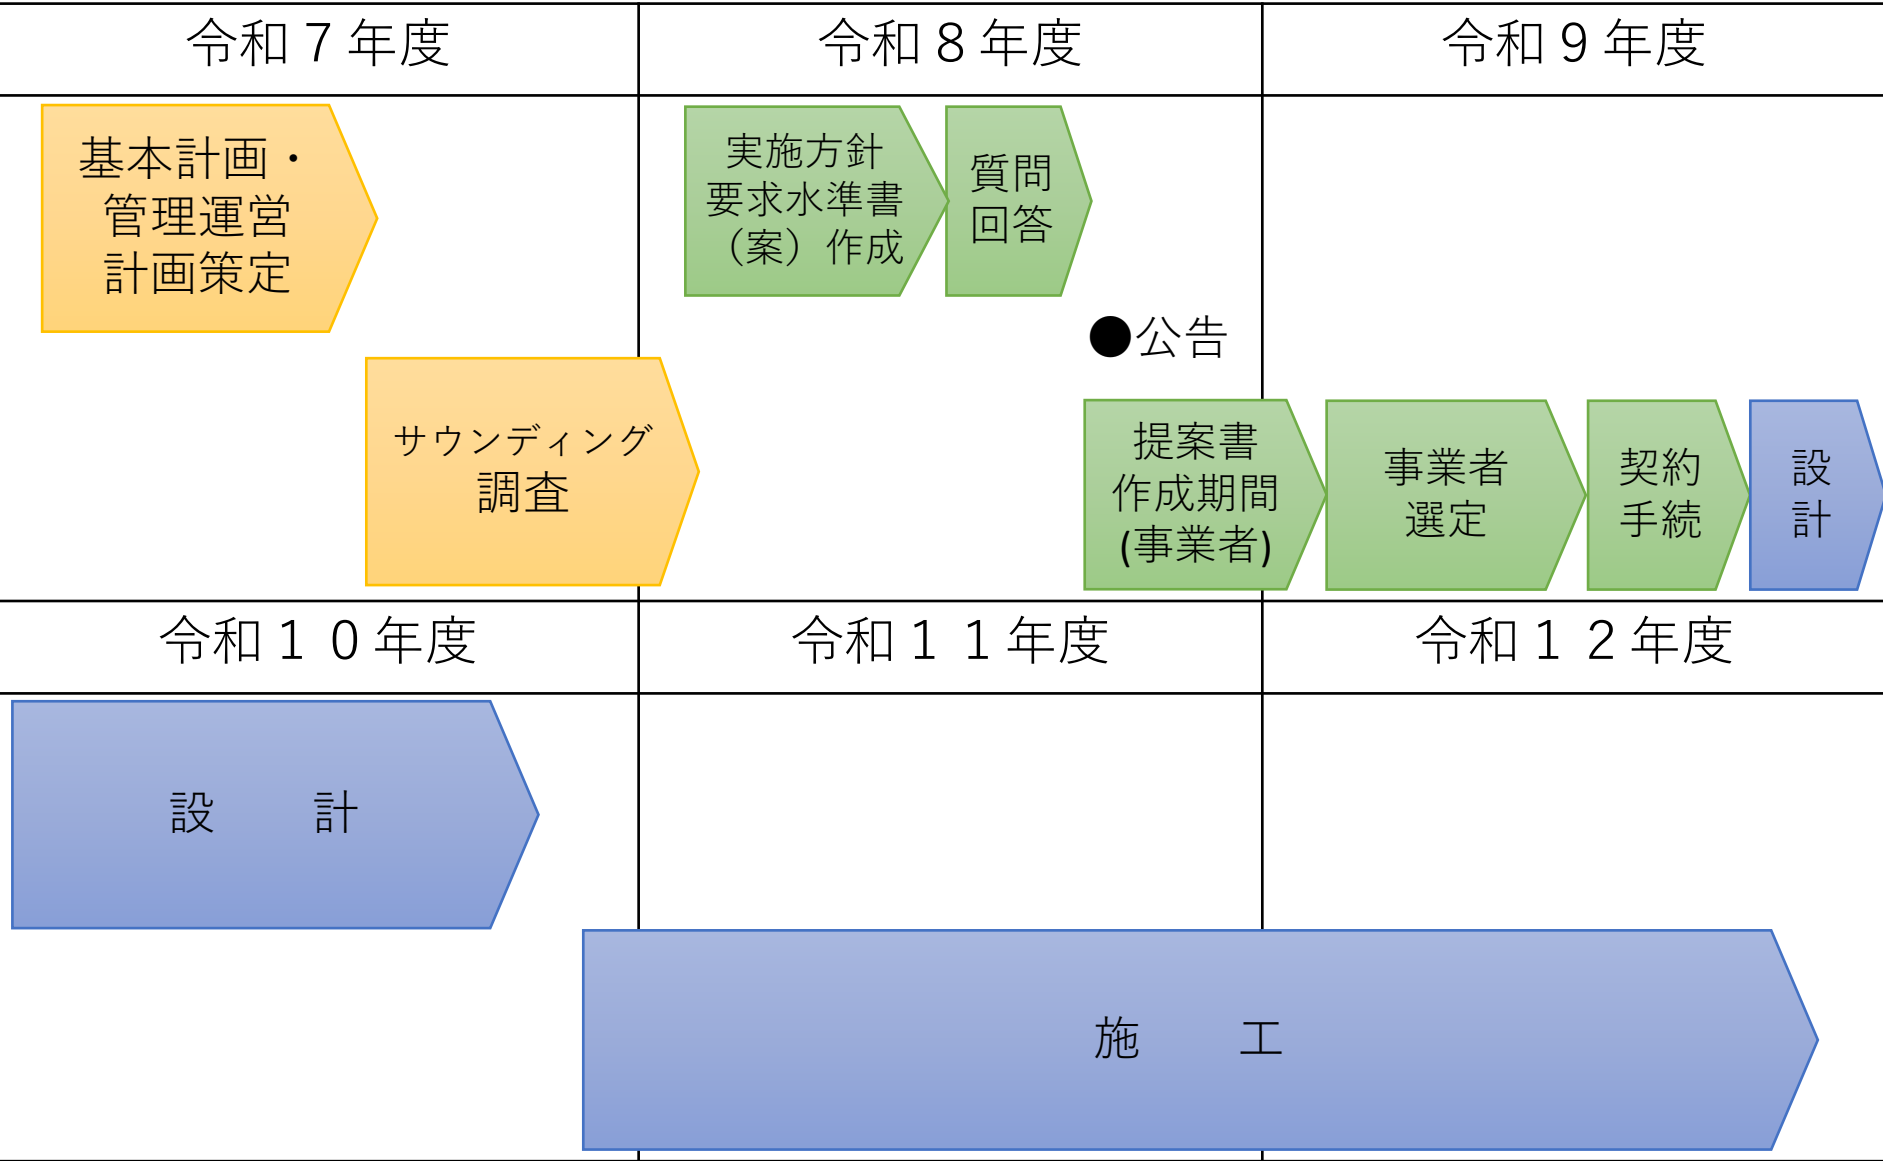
| 令和７年度 | 令和８年度 | 令和９年度 |
|---|---|---|

基本計画・管理運営計画策定

サウンディング調査

実施方針要求水準書（案）作成

質問回答

●公告

提案書作成期間(事業者)

事業者選定

契約手続

設計

| 令和１０年度 | 令和１１年度 | 令和１２年度 |
|---|---|---|

設　計

施　工